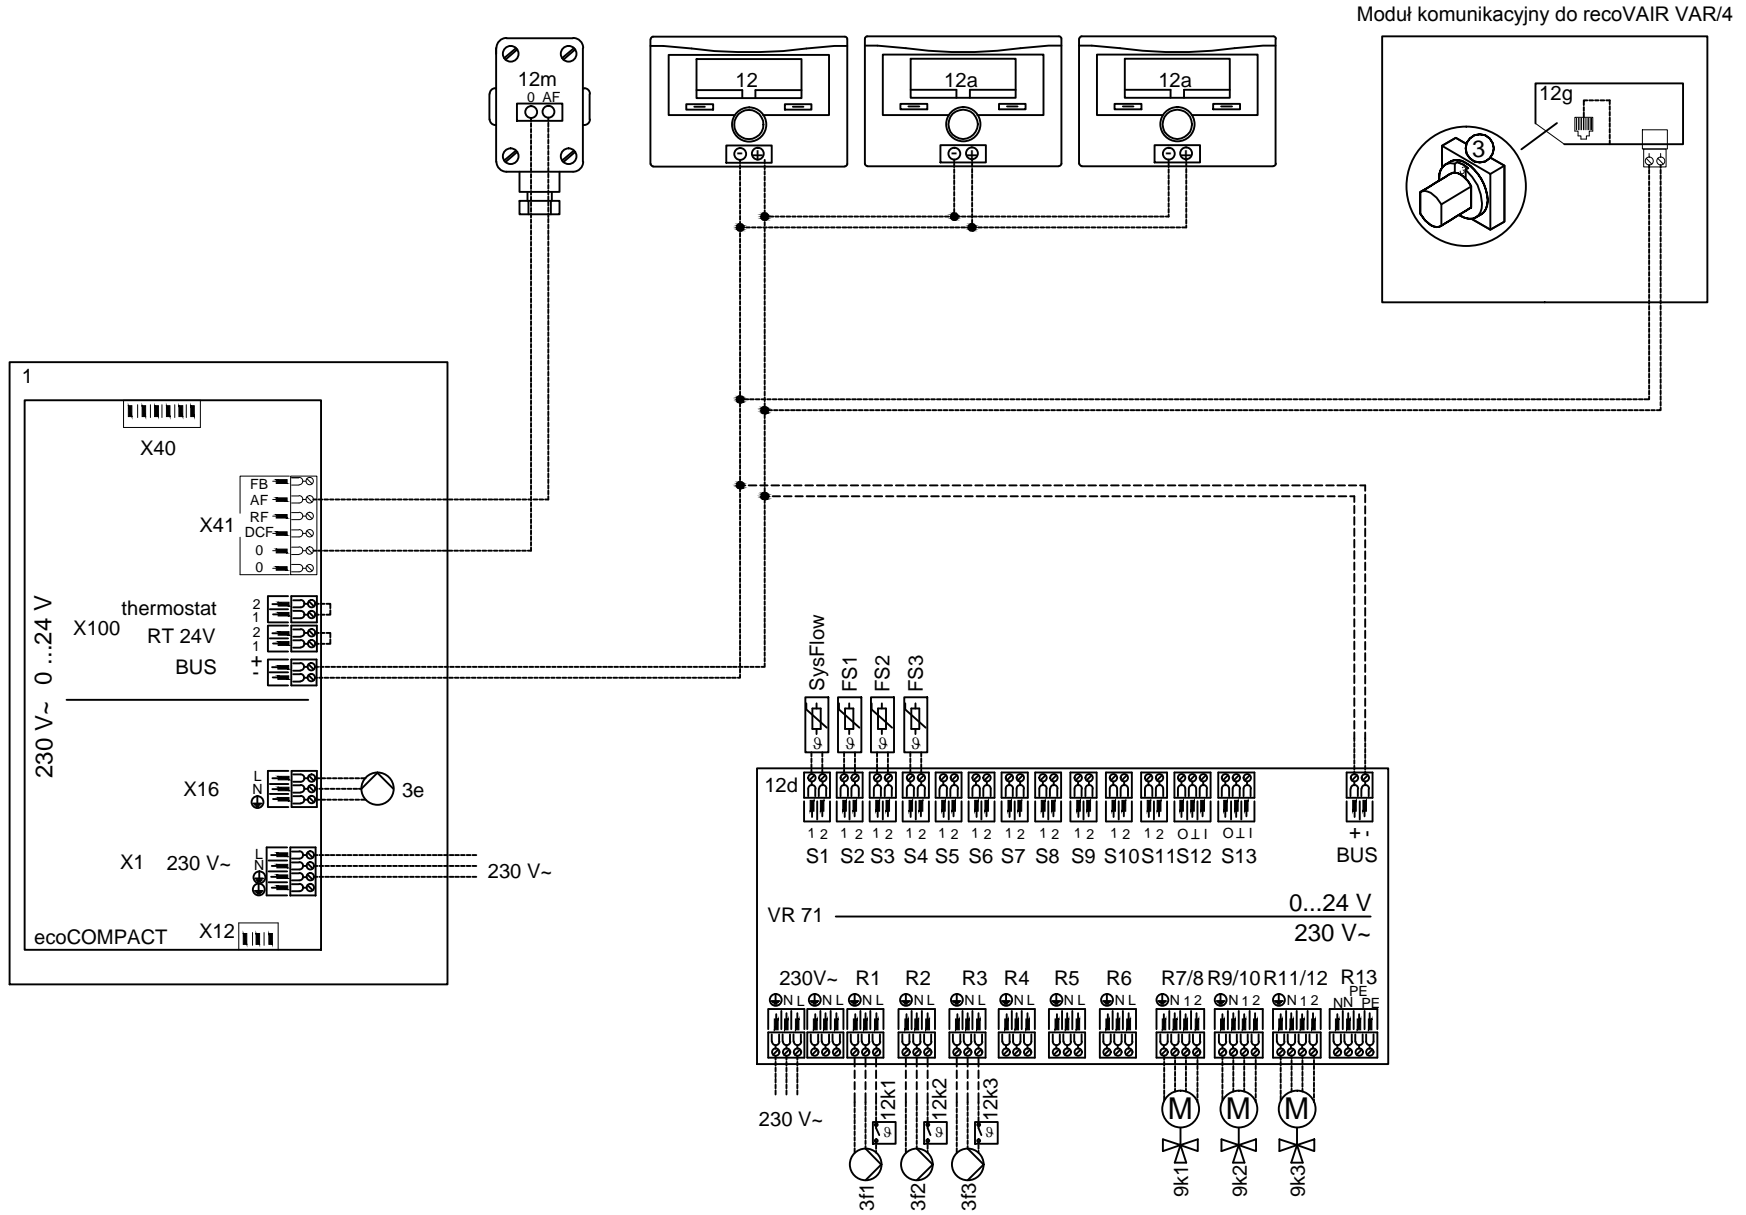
Moduł komunikacyjny do recoVAIR VAR/4

12m
0 AF

12

12a

12a

12g

3

1

X40

X41
FB
AF
RF
DCF
0
0

230 V~ 0 ...24 V

X100
thermostat
2
1
RT 24V
2
1
BUS
+
-

X16
L
N

3e

X1 230 V~
L
N

230 V~

ecoCOMPACT
X12

SysFlow
FS1
FS2
FS3

12d

1 2 1 2 1 2 1 2 1 2 1 2 1 2 1 2 1 2 1 2 1 2 O⊥I O⊥I
S1 S2 S3 S4 S5 S6 S7 S8 S9 S10 S11 S12 S13

+ -
BUS

VR 71
0...24 V
230 V~

230V~ R1 R2 R3 R4 R5 R6 R7/8 R9/10 R11/12 R13
N L N L N L N L N L N L N L N L N 1 2 N 1 2 N 1 2 NN PE PE

230 V~

12k1
12k2
12k3

3f1
3f2
3f3

M
M
M

9k1
9k2
9k3